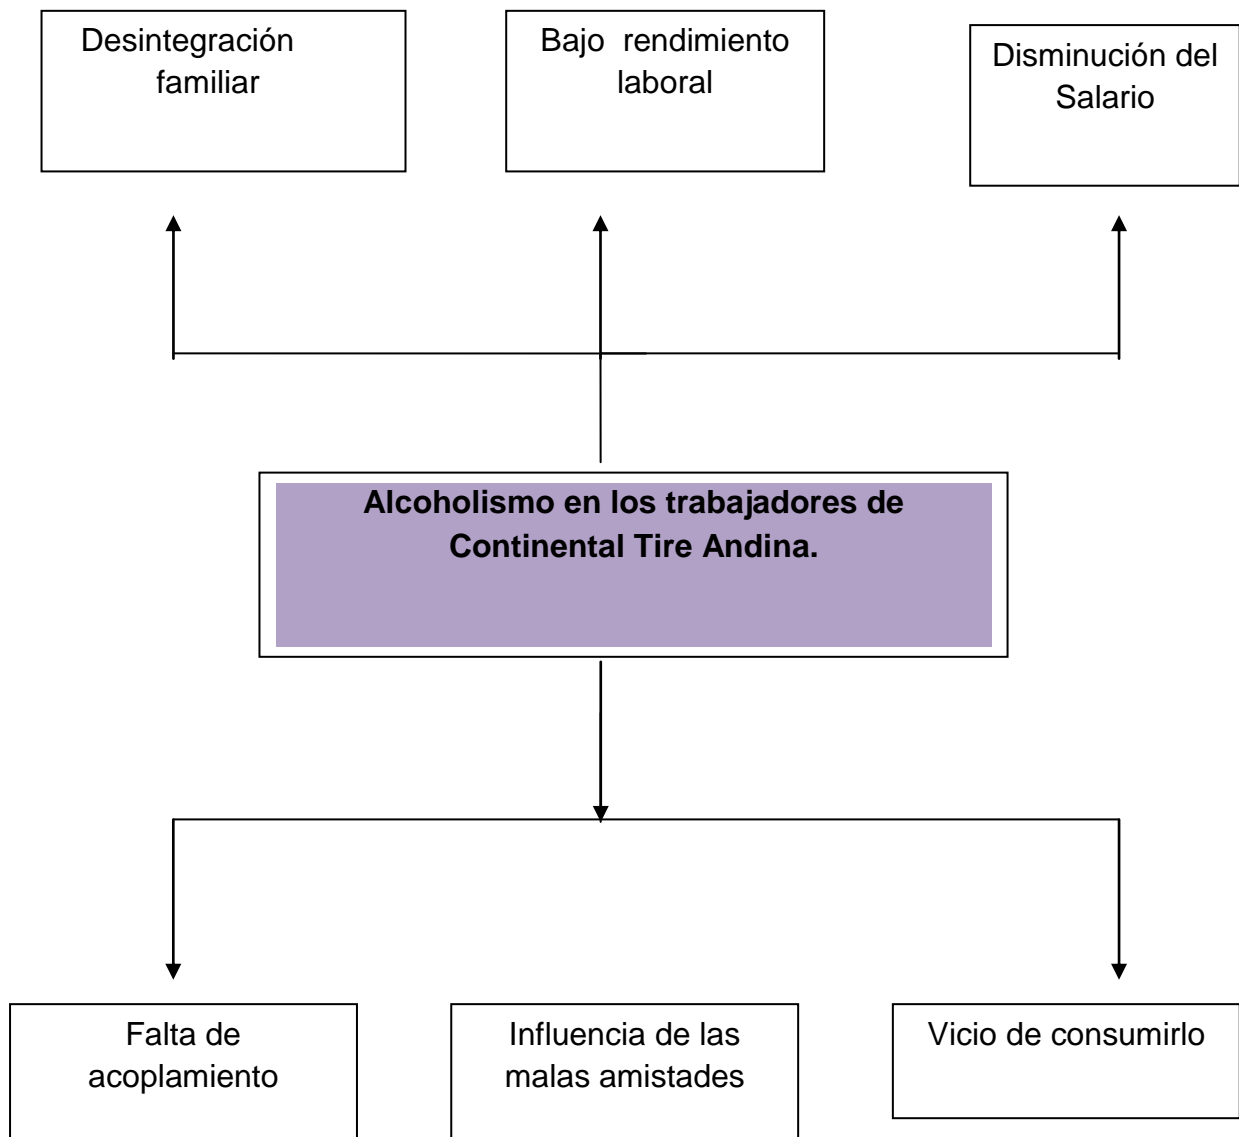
Desintegración familiar

Bajo rendimiento laboral

Disminución del Salario

Alcoholismo en los trabajadores de Continental Tire Andina.

Falta de acoplamiento

Influencia de las malas amistades

Vicio de consumirlo